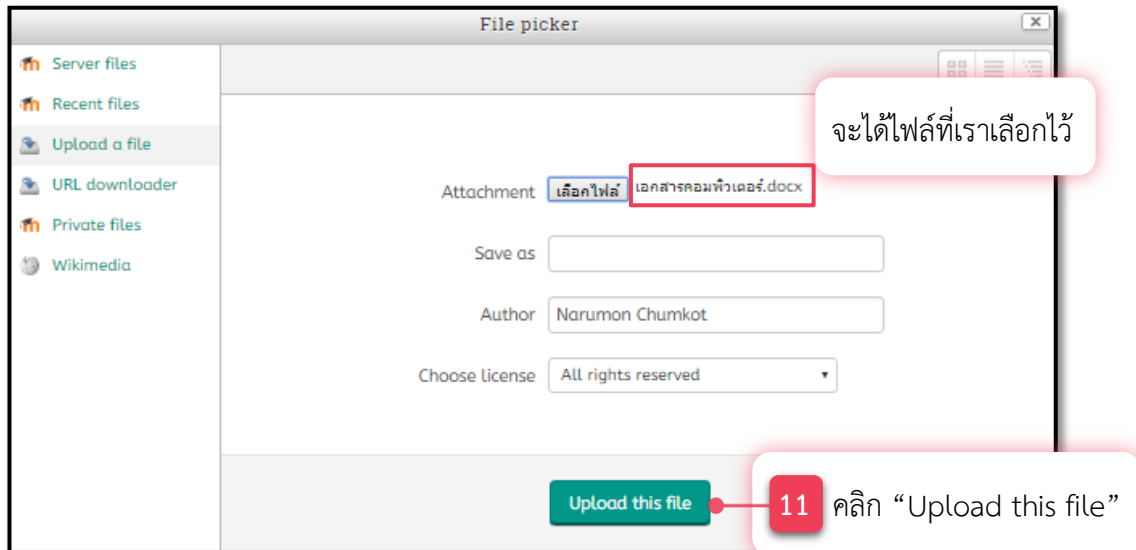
File picker

Server files
Recent files
Upload a file
URL downloader
Private files
Wikimedia

จะได้ไฟล์ที่เราเลือกไว้

Attachment เลือกไฟล์ เอกสารคอมพิวเตอร์.docx

Save as

Author Narumon Chumkot

Choose license All rights reserved

Upload this file

11 คลิก “Upload this file”